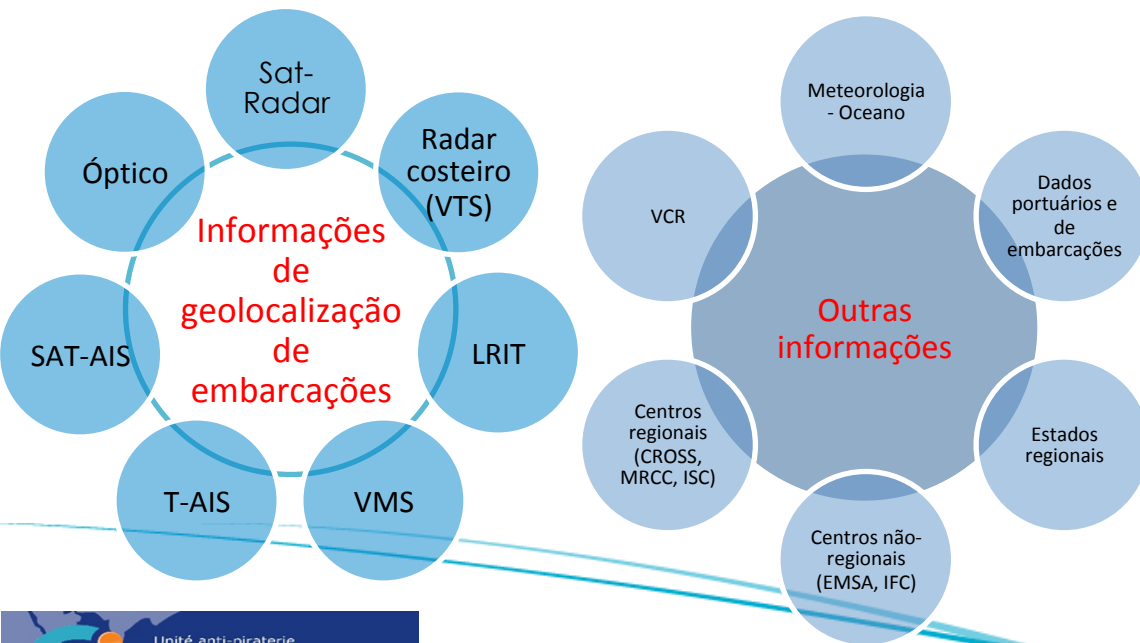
Sat-Radar

Radar costeiro (VTS)

LRIT

VMS

T-AIS

SAT-AIS

Óptico

Informações de geolocalização de embarcações

Meteorologia - Oceano

Dados portuários e de embarcações

Estados regionais

Centros não-regionais (EMSA, IFC)

Centros regionais (CROSS, MRCC, ISC)

VCR

Outras informações

Unité anti-piraterie